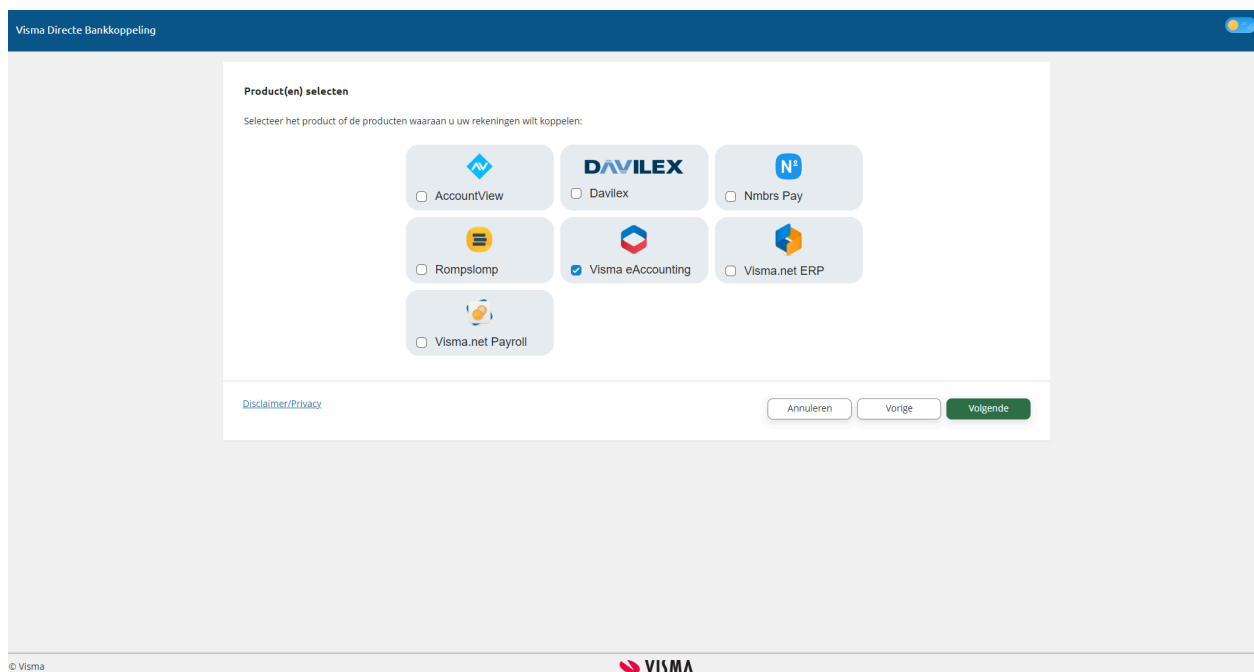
Visma Directe Bankkoppeling

Product(en) selecten

Selecteer het product of de producten waaraan u uw rekeningen wilt koppelen:

AV
AccountView

DAVILEX
Davilex

N°
Nmbrs Pay

Rompslomp

Visma eAccounting

Visma.net ERP

Visma.net Payroll

Disclaimer/Privacy

Annuleren
Vorige
Volgende

© Visma

VISMA